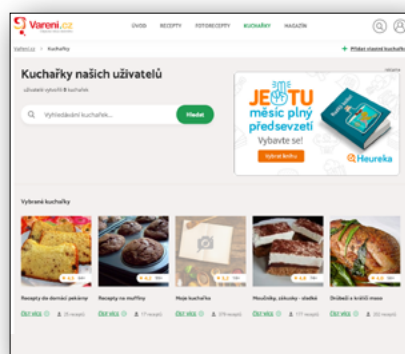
Vareni.cz

ÚVOD RECEPTY FOTORECEPTY KUCHAŘKY MAGAZÍN

Vareni.cz > Kuchařky

+ Přidat vlastní kuchařku

Kuchařky našich uživatelů

Uživatelé vytvořili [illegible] kuchařek

Vyhledávání kuchařek...

Hledat

REKLAMA

JE TU měsíc plný předsevzetí

Vybavte se!

Vybrat knihu

Heureka

Vybrané kuchařky

Recepty do domácí pekárny

Recepty na muffiny

Moje kuchařka

Moučníky, zákusky - sladké

Drůbeží a králičí maso

Olí vka

Olí vka

Olí vka

Olí vka

Olí vka